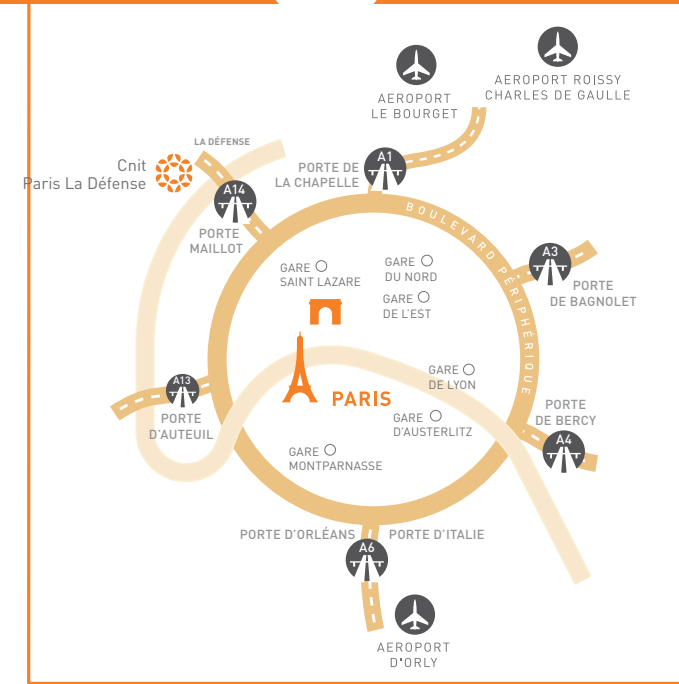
AEROPORT LE BOURGET

AEROPORT ROISSY CHARLES DE GAULLE

LA DÉFENSE

Cnit Paris La Défense

A14

PORTE MAILLOT

A1

PORTE DE LA CHAPELLE

BOULEVARD PÉRIPHÉRIQUE

A3

PORTE DE BAGNOLET

GARE SAINT LAZARE

GARE DU NORD

GARE DE L'EST

GARE DE LYON

PARIS

A13

PORTE D'AUTEUIL

GARE D'AUSTERLITZ

PORTE DE BERCY

A4

GARE MONTPARNASSE

PORTE D'ORLÉANS

PORTE D'ITALIE

A6

AEROPORT D'ORLY